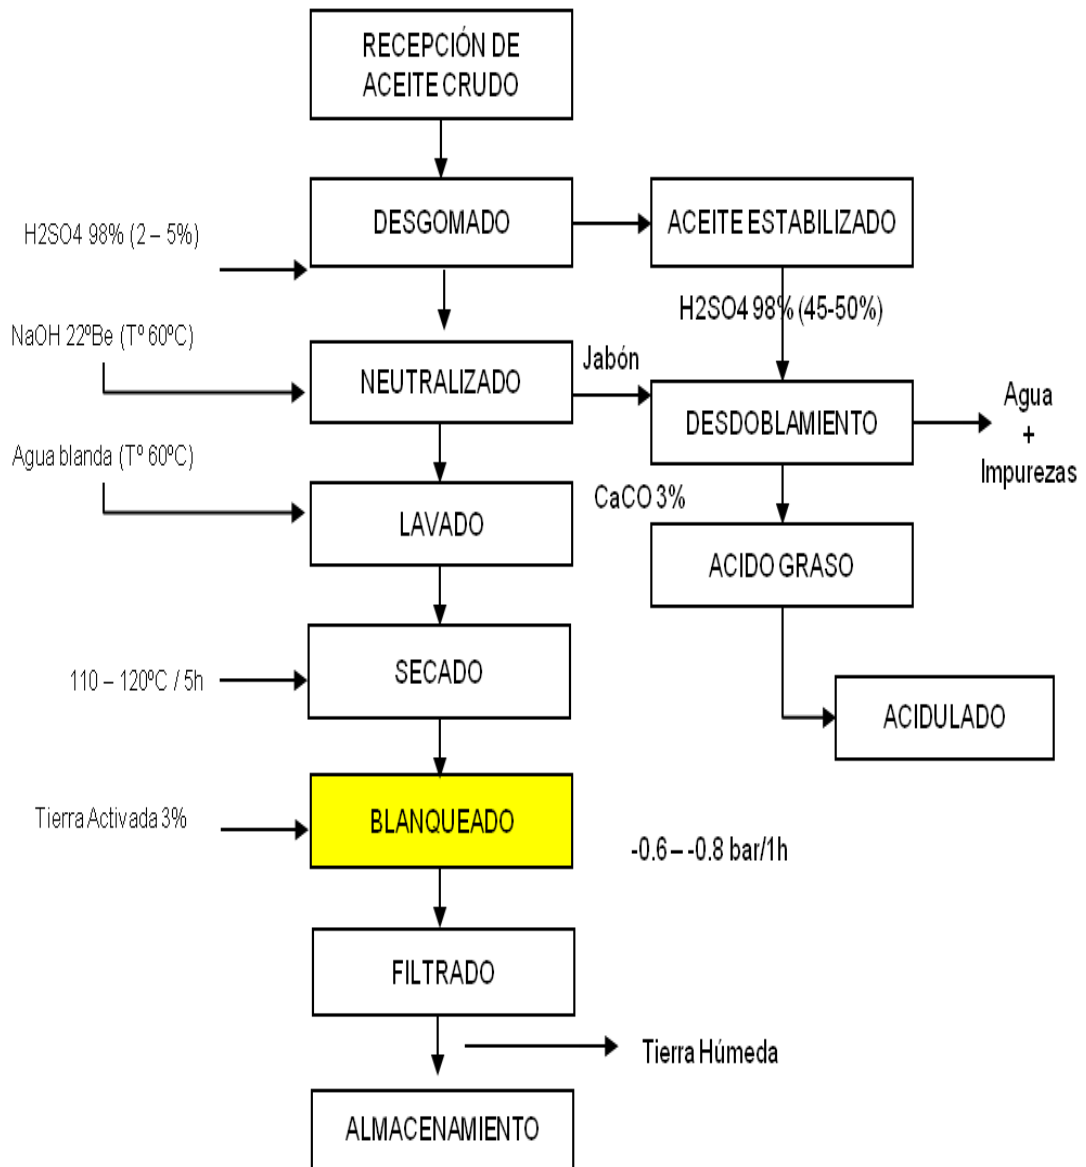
RECEPCIÓN DE ACEITE CRUDO

H2SO4 98% (2 – 5%)

DESGOMADO

ACEITE ESTABILIZADO

H2SO4 98% (45-50%)

NaOH 22ºBe (Tº 60ºC)

NEUTRALIZADO

Jabón

DESDOBLAMIENTO

Agua
+
Impurezas

Agua blanda (Tº 60ºC)

LAVADO

CaCO 3%

ACIDO GRASO

110 – 120ºC / 5h

SECADO

ACIDULADO

Tierra Activada 3%

BLANQUEADO

-0.6 – -0.8 bar/1h

FILTRADO

Tierra Húmeda

ALMACENAMIENTO